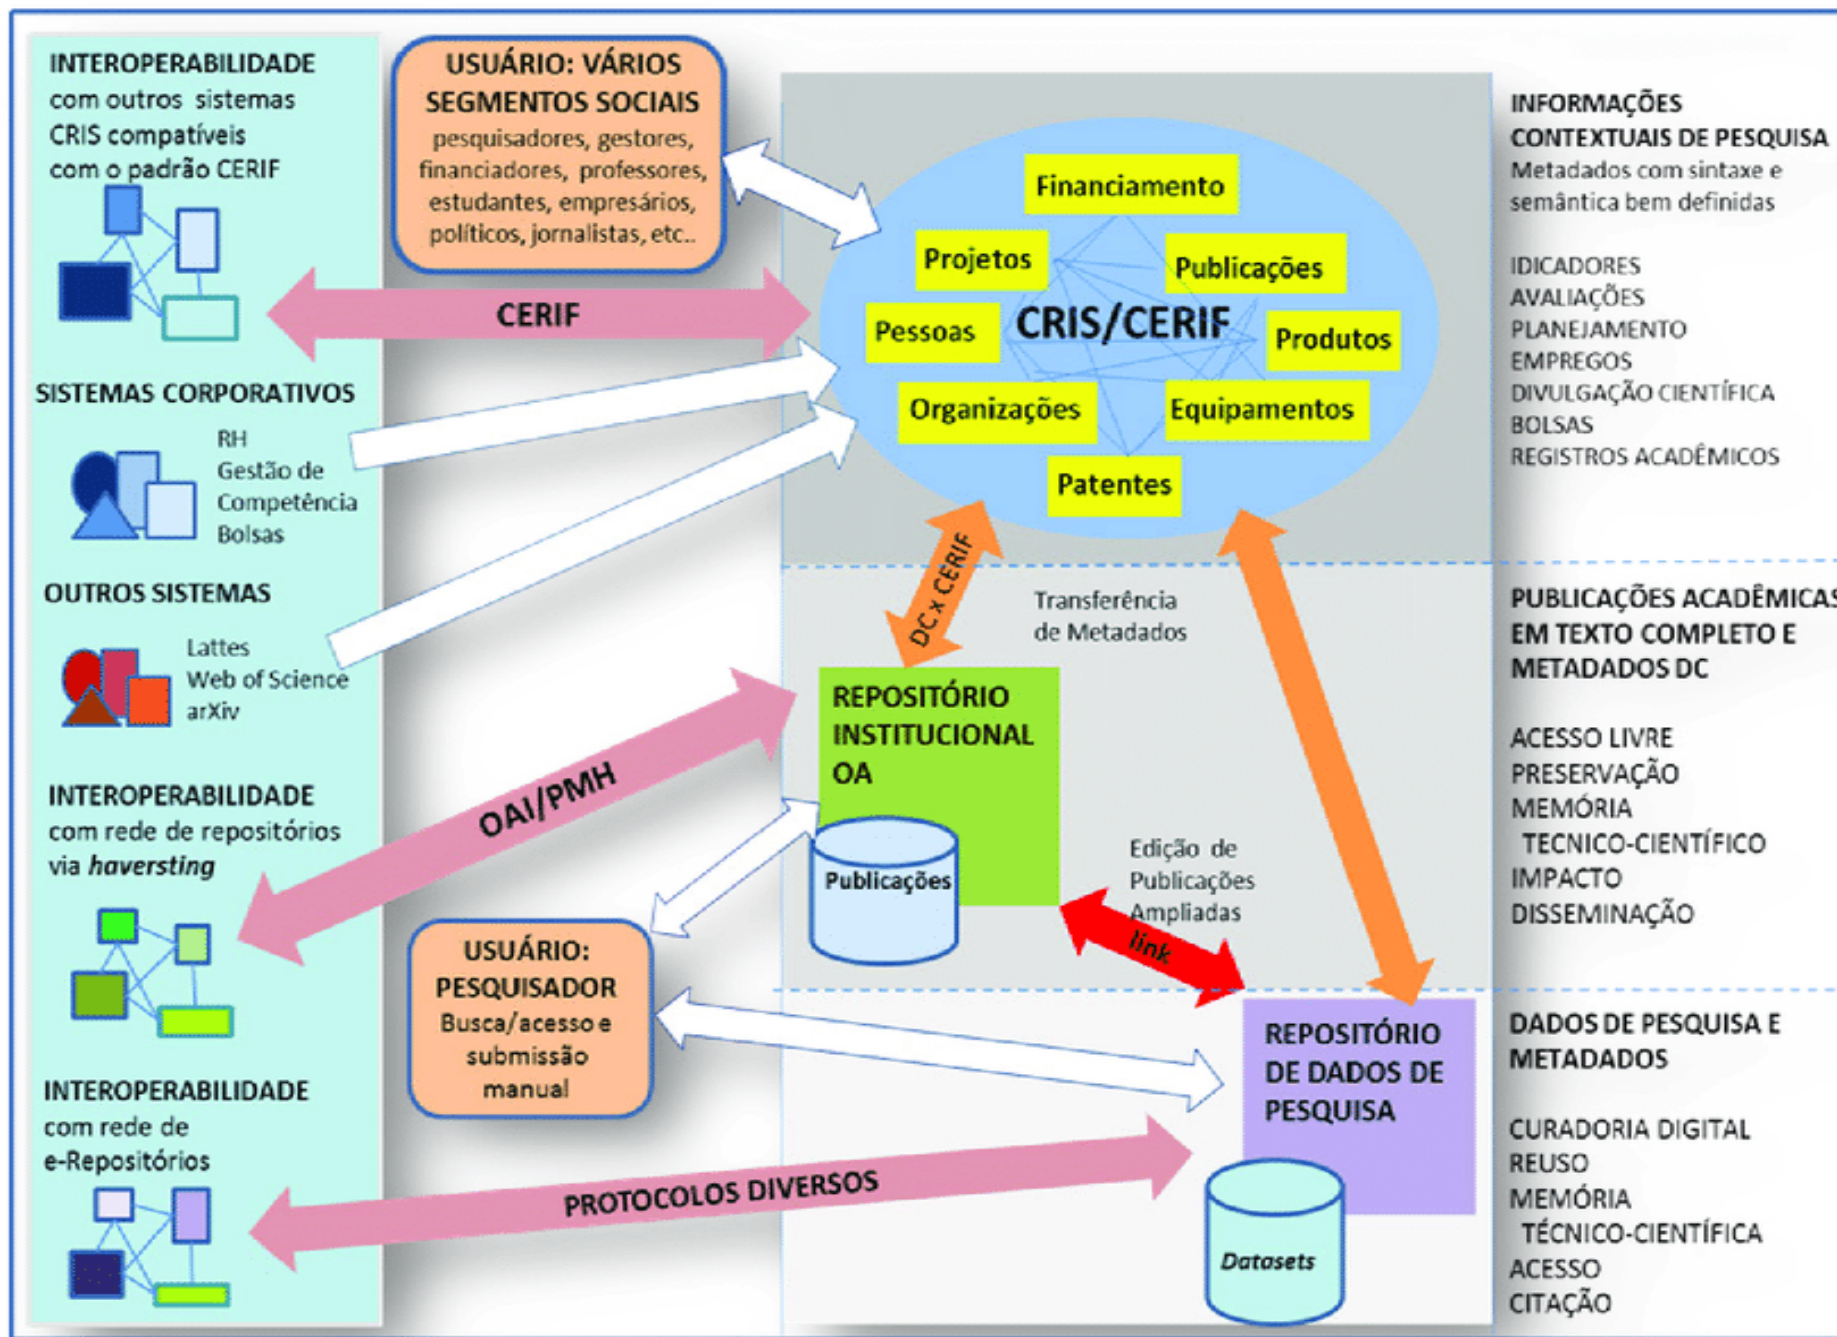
INTEROPERABILIDADE com outros sistemas CRIS compatíveis com o padrão CERIF

USUÁRIO: VÁRIOS SEGMENTOS SOCIAIS
pesquisadores, gestores, financiadores, professores, estudantes, empresários, políticos, jornalistas, etc..

CERIF

SISTEMAS CORPORATIVOS
RH
Gestão de Competência
Bolsas

OUTROS SISTEMAS
Lattes
Web of Science
arXiv

INTEROPERABILIDADE com rede de repositórios via *haversting*

OAI/PMH

INTEROPERABILIDADE com rede de e-Repositórios

PROTOCOLOS DIVERSOS

Financiamento
Projetos
Publicações
Pessoas
CRIS/CERIF
Produtos
Organizações
Equipamentos
Patentes

DC x CERIF

Transferência de Metadados

REPOSITÓRIO INSTITUCIONAL OA

Publicações

USUÁRIO: PESQUISADOR
Busca/acesso e submissão manual

Edição de Publicações Ampliadas

link

REPOSITÓRIO DE DADOS DE PESQUISA

Datasets

INFORMAÇÕES CONTEXTUAIS DE PESQUISA
Metadados com sintaxe e semântica bem definidas

IDICADORES
AVALIAÇÕES
PLANEJAMENTO
EMPREGOS
DIVULGAÇÃO CIENTÍFICA
BOLSAS
REGISTROS ACADÊMICOS

PUBLICAÇÕES ACADÊMICAS EM TEXTO COMPLETO E METADADOS DC

ACESSO LIVRE
PRESERVAÇÃO
MEMÓRIA TECNICO-CIENTÍFICO
IMPACTO
DISSEMINAÇÃO

DADOS DE PESQUISA E METADADOS

CURADORIA DIGITAL
REUSO
MEMÓRIA TÉCNICO-CIENTÍFICA
ACESSO
CITAÇÃO